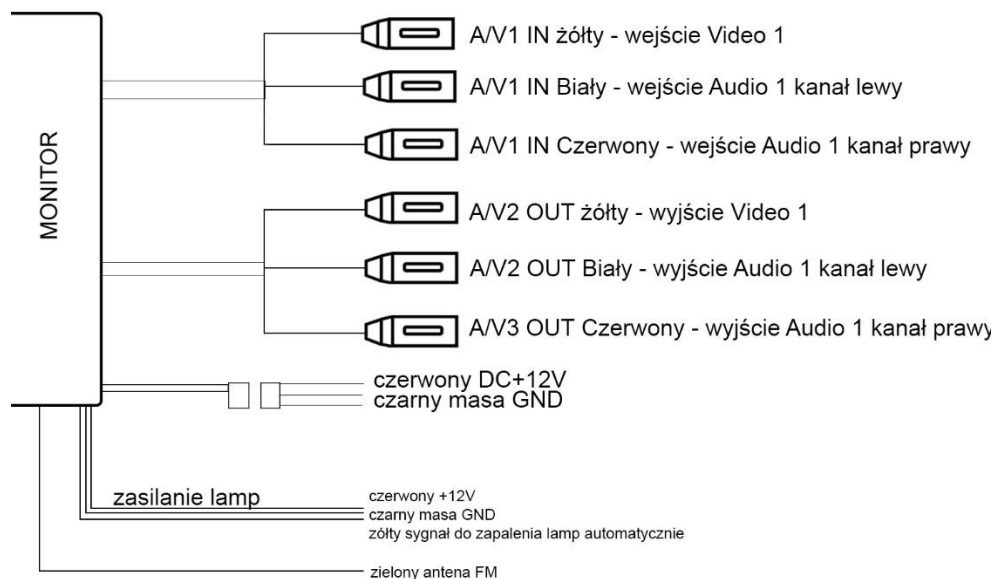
MONITOR

A/V1 IN żółty - wejście Video 1

A/V1 IN Biały - wejście Audio 1 kanał lewy

A/V1 IN Czerwony - wejście Audio 1 kanał prawy

A/V2 OUT żółty - wyjście Video 1

A/V2 OUT Biały - wyjście Audio 1 kanał lewy

A/V3 OUT Czerwony - wyjście Audio 1 kanał prawy

czerwony DC+12V
czarny masa GND

zasilanie lamp

czerwony +12V
czarny masa GND
żółty sygnał do zapalenia lamp automatycznie

zielony antena FM